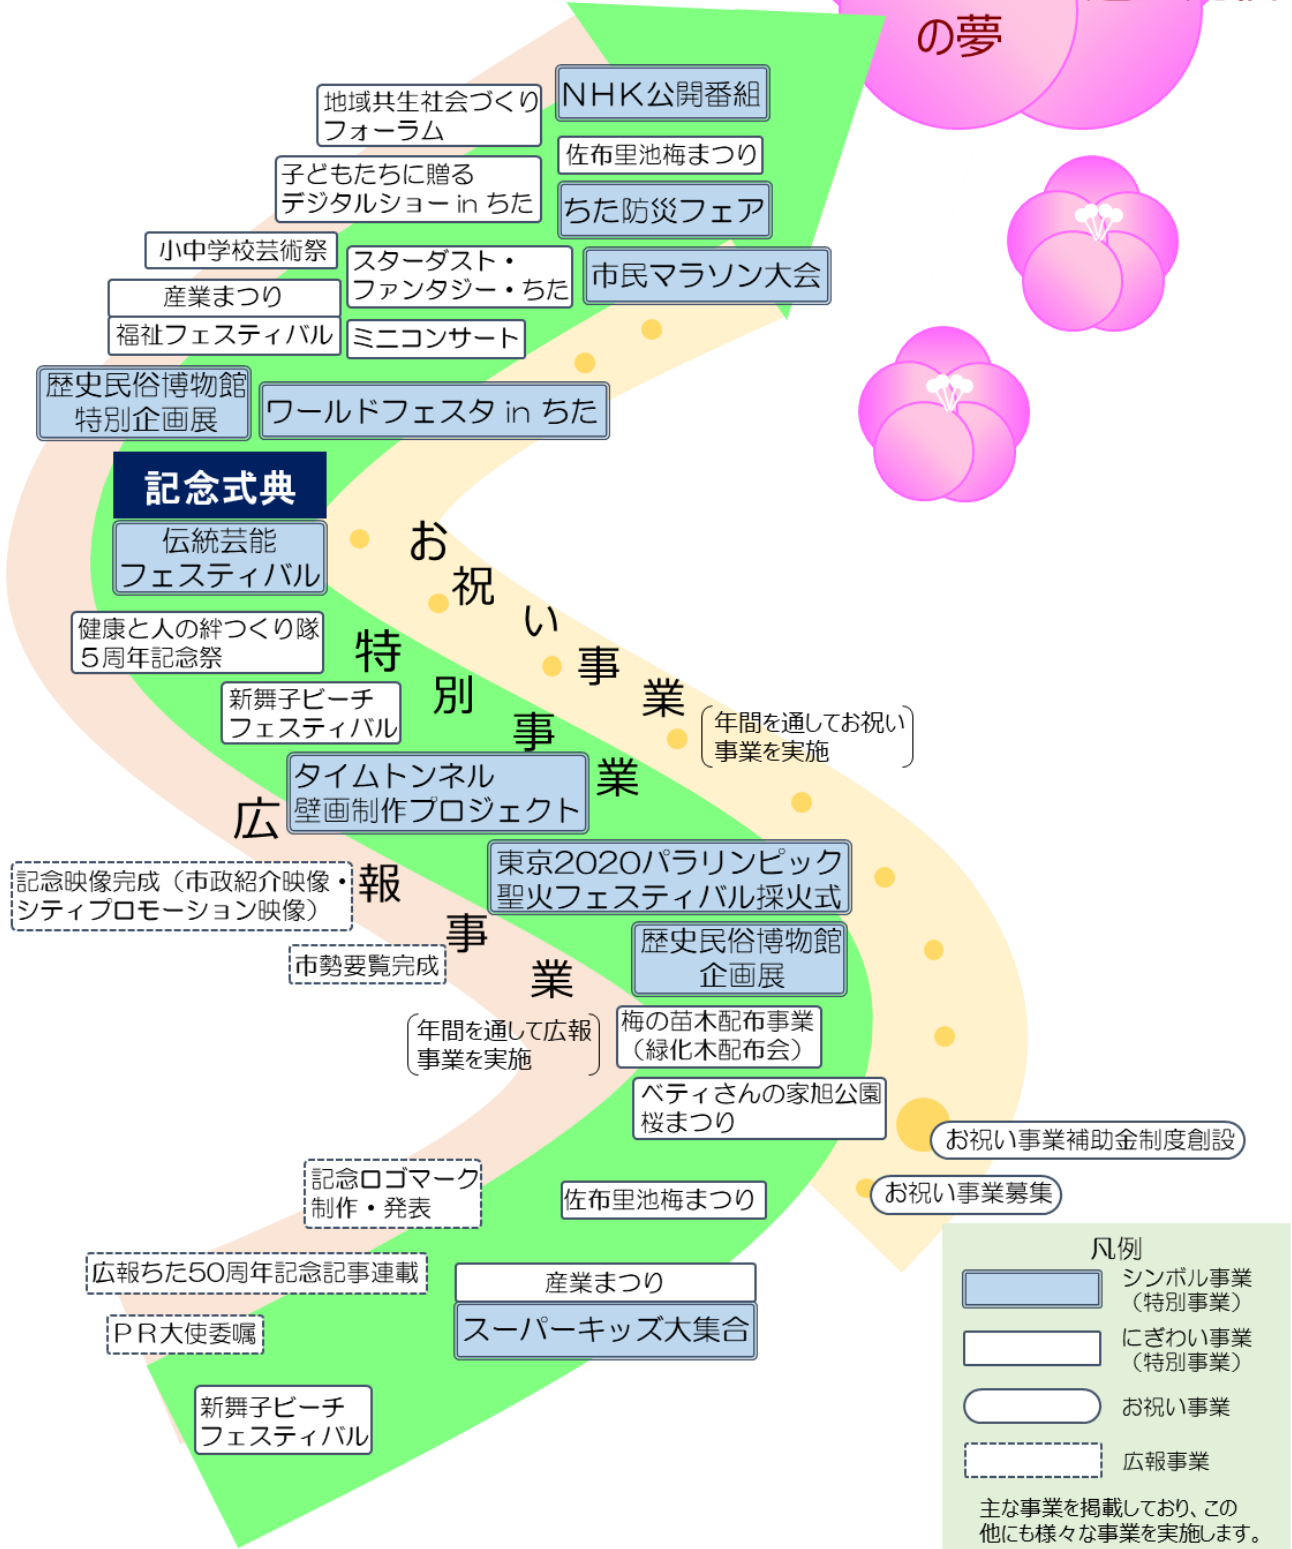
の夢

NHK公開番組

地域共生社会づくりフォーラム

佐布里池梅まつり

子どもたちに贈るデジタルショー in ちた

ちた防災フェア

小中学校芸術祭

スターダスト・ファンタジー・ちた

市民マラソン大会

産業まつり

福祉フェスティバル

ミニコンサート

歴史民俗博物館特別企画展

ワールドフェスタ in ちた

記念式典

伝統芸能フェスティバル

お祝い事業

健康と人の絆つくり隊5周年記念祭

特別事業

新舞子ビーチフェスティバル

年間を通してお祝い事業を実施

タイムトンネル壁画制作プロジェクト

広報事業

記念映像完成（市政紹介映像・シティプロモーション映像）

東京2020パラリンピック聖火フェスティバル採火式

歴史民俗博物館企画展

市勢要覧完成

年間を通して広報事業を実施

梅の苗木配布事業（緑化木配布会）

ベティさんの家旭公園桜まつり

お祝い事業補助金制度創設

記念ロゴマーク制作・発表

佐布里池梅まつり

お祝い事業募集

広報ちた50周年記念記事連載

産業まつり

スーパーキッズ大集合

PR大使委嘱

新舞子ビーチフェスティバル

凡例
シンボル事業（特別事業）
にぎわい事業（特別事業）
お祝い事業
広報事業
主な事業を掲載しており、この他にも様々な事業を実施します。